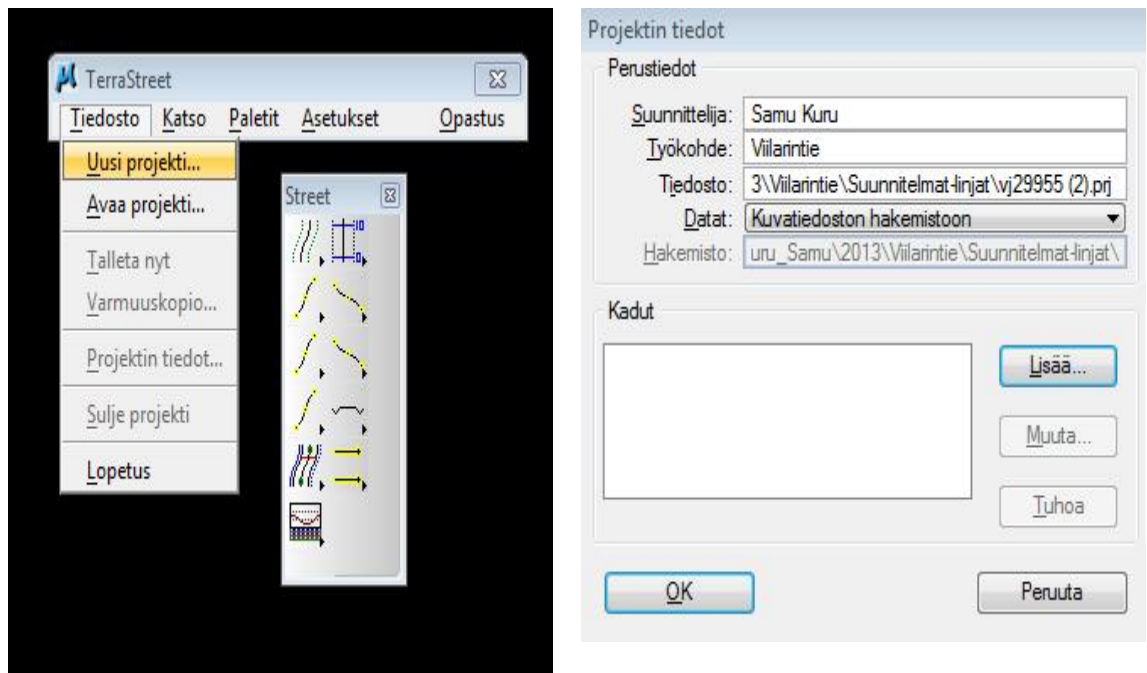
TerraStreet

Tiedosto Katso Paletit Asetukset Opastus

Uusi projekti...
Avaa projekti...
Talleta nyt
Varmuuskopio...
Projektin tiedot...
Sulje projekti
Lopetus

Street

Projektin tiedot

Perustiedot

Suunnittelija: Samu Kuru
Työkohde: Viilarintie
Tiedosto: 3\Viilarintie\Suunnitelmat-linjat\vj29955 (2).prj
Datat: Kuvatiedoston hakemistoon
Hakemisto: uru_Samu\2013\Viilarintie\Suunnitelmat-linjat\

Kadut

Lisää...
Muuta...
Tuhoa

OK
Peruuta